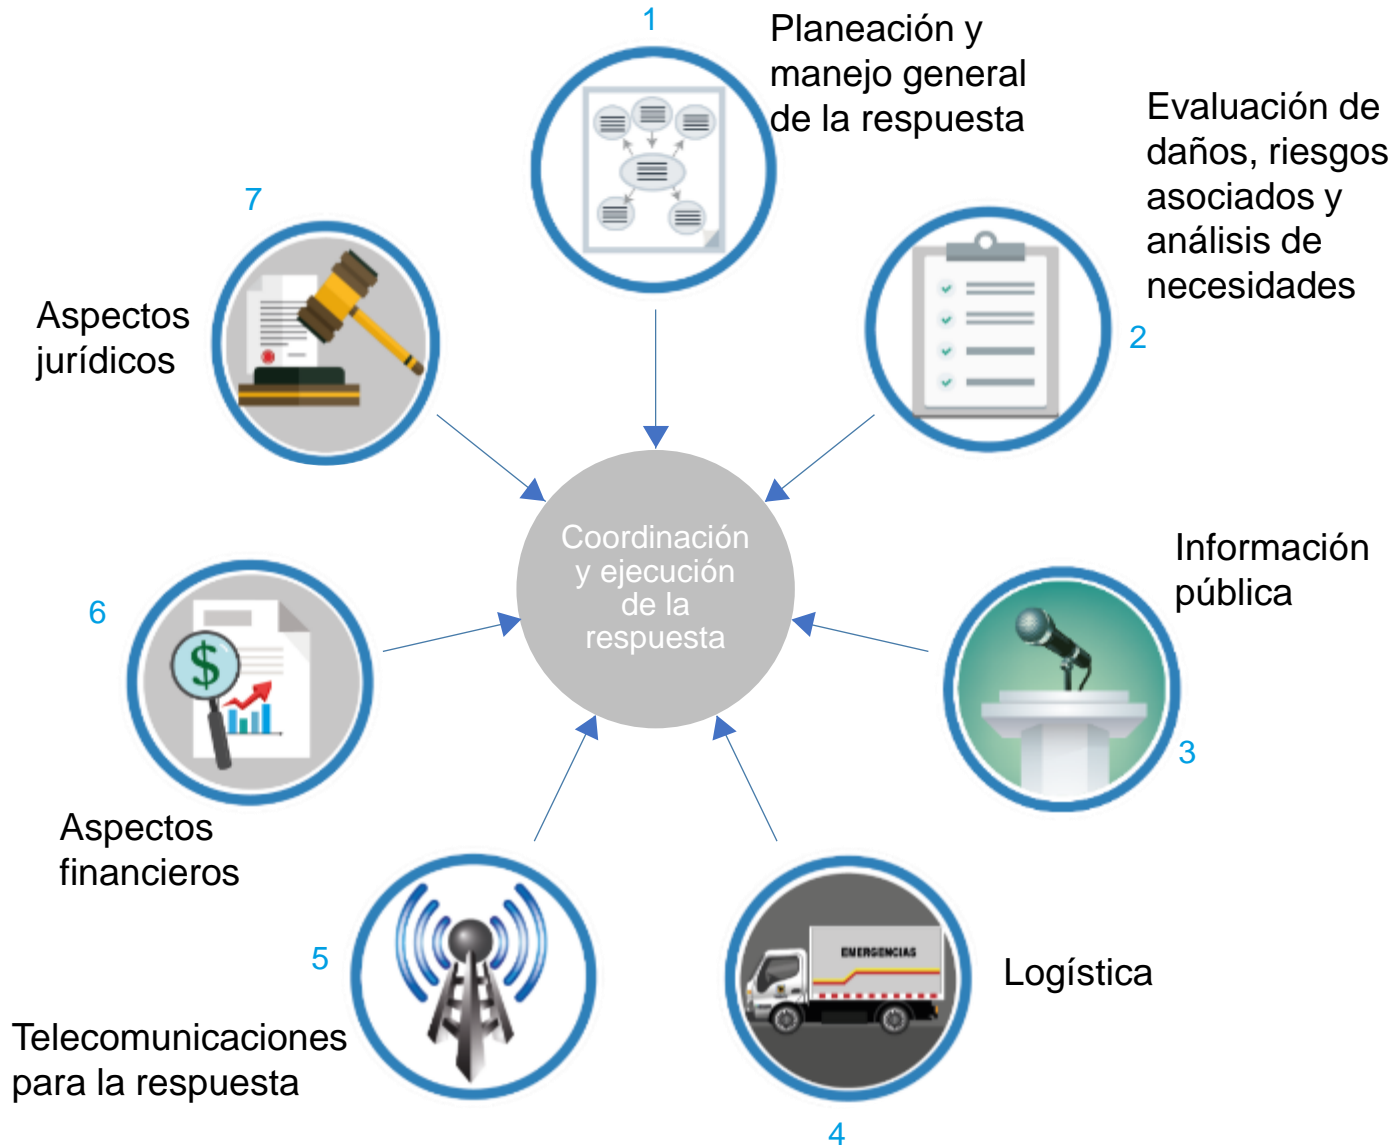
1
Planeación y manejo general de la respuesta

Evaluación de daños, riesgos asociados y análisis de necesidades

2

7
Aspectos jurídicos

Coordinación y ejecución de la respuesta

Información pública

6

3

Aspectos financieros

EMERGENCIAS

5

Logística

Telecomunicaciones para la respuesta

4